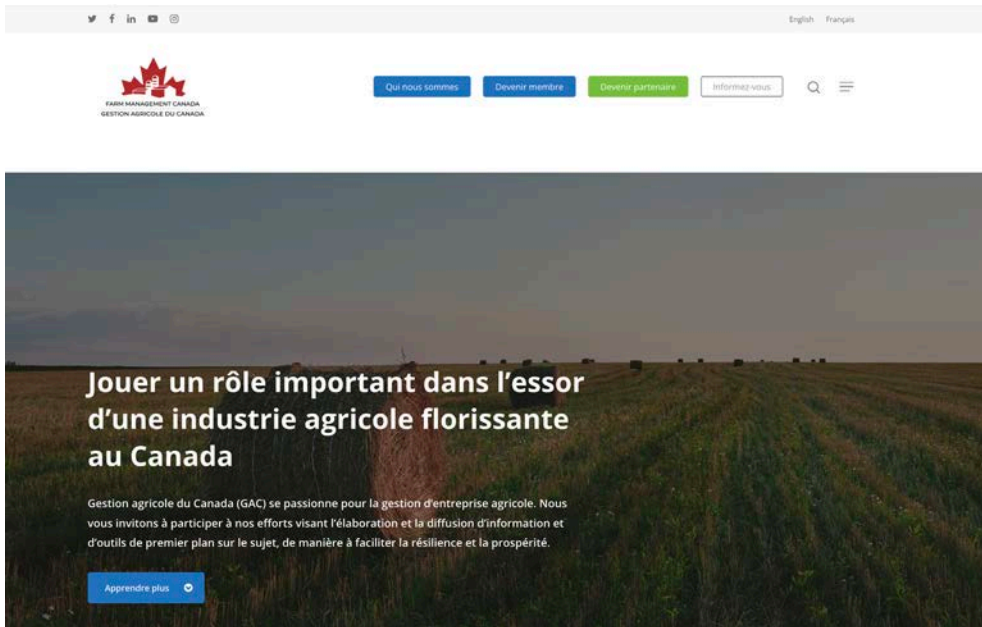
English Français

FARM MANAGEMENT CANADA
GESTION AGRICOLE DU CANADA

Qui nous sommes
Devenir membre
Devenir partenaire
Informez-vous

Jouer un rôle important dans l'essor d'une industrie agricole florissante au Canada

Gestion agricole du Canada (GAC) se passionne pour la gestion d'entreprise agricole. Nous vous invitons à participer à nos efforts visant l'élaboration et la diffusion d'information et d'outils de premier plan sur le sujet, de manière à faciliter la résilience et la prospérité.

Apprendre plus